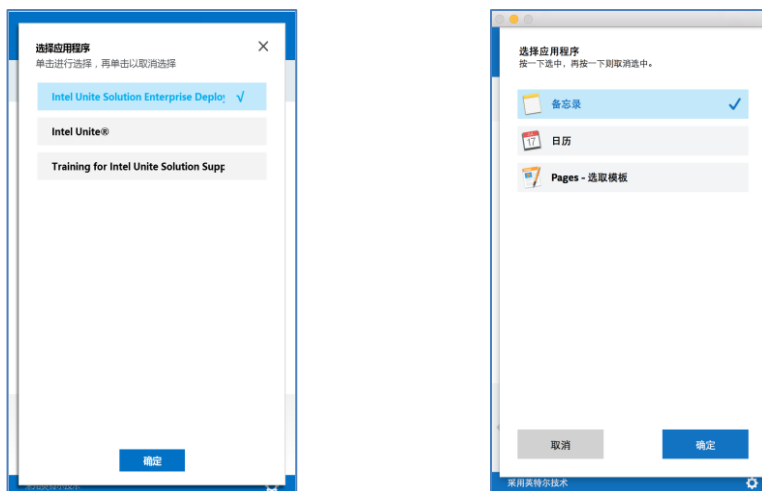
选择应用程序
单击进行选择，再单击以取消选择

Intel Unite Solution Enterprise Deploy √

Intel Unite®

Training for Intel Unite Solution Supp

确定

选择应用程序
按一下选中，再按一下则取消选中。

备忘录

17

日历

Pages - 选取模板

取消

确定

采用英特尔技术